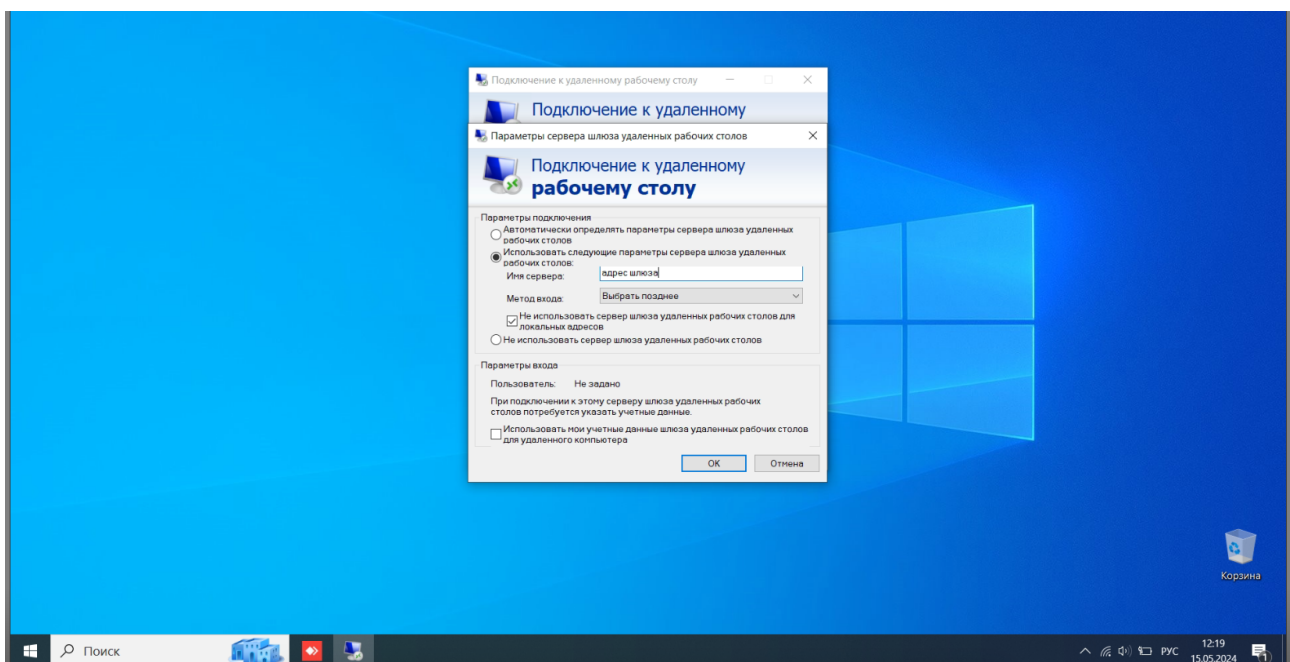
Подключение к удаленному рабочему столу

Подключение к удаленному

Параметры сервера шлюза удаленных рабочих столов

Подключение к удаленному
рабочему столу

Параметры подключения
Автоматически определять параметры сервера шлюза удаленных рабочих столов
Использовать следующие параметры сервера шлюза удаленных рабочих столов:
Имя сервера: адрес шлюза
Метод входа: Выбрать позднее
Не использовать сервер шлюза удаленных рабочих столов для локальных адресов
Не использовать сервер шлюза удаленных рабочих столов

Параметры входа
Пользователь: Не задано
При подключении к этому серверу шлюза удаленных рабочих столов потребуется указать учетные данные.
Использовать мои учетные данные шлюза удаленных рабочих столов для удаленного компьютера

OK Отмена

Корзина

Поиск

РУС 12:19 15.05.2024